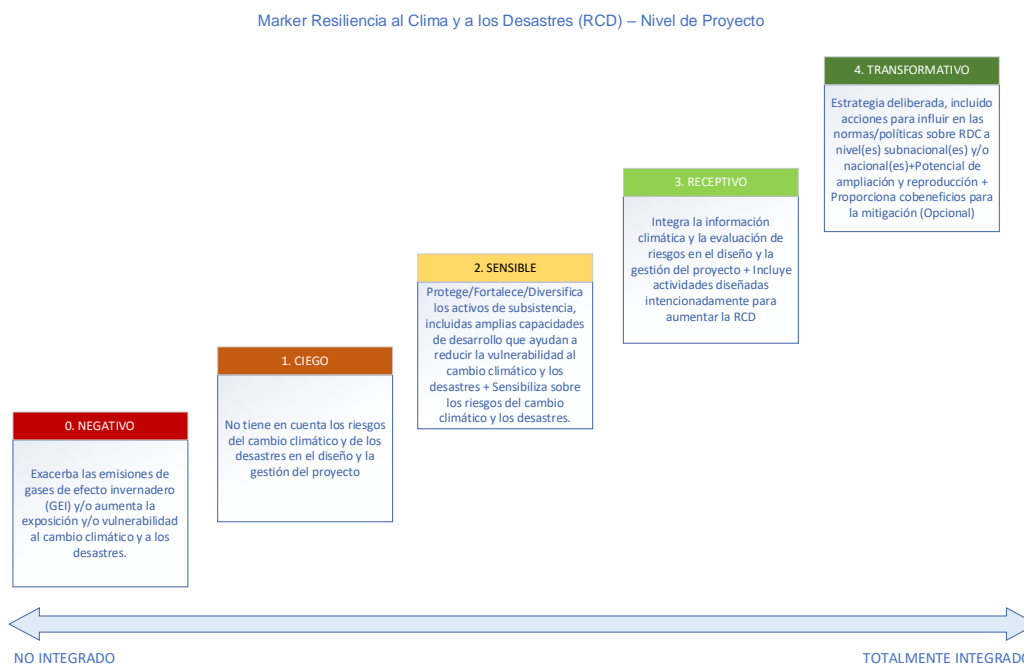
Marker Resiliencia al Clima y a los Desastres (RCD) – Nivel de Proyecto

4. TRANSFORMATIVO

Estrategia deliberada, incluido acciones para influir en las normas/políticas sobre RDC a nivel(es) subnacional(es) y/o nacional(es)+Potencial de ampliación y reproducción + Proporciona cobeneficios para la mitigación (Opcional)

3. RECEPTIVO

Integra la información climática y la evaluación de riesgos en el diseño y la gestión del proyecto + Incluye actividades diseñadas intencionadamente para aumentar la RCD

2. SENSIBLE

Protege/Fortalece/Diversifica los activos de subsistencia, incluidas amplias capacidades de desarrollo que ayudan a reducir la vulnerabilidad al cambio climático y los desastres + Sensibiliza sobre los riesgos del cambio climático y los desastres.

1. CIEGO

No tiene en cuenta los riesgos del cambio climático y de los desastres en el diseño y la gestión del proyecto

0. NEGATIVO

Exacerba las emisiones de gases de efecto invernadero (GEI) y/o aumenta la exposición y/o vulnerabilidad al cambio climático y a los desastres.

NO INTEGRADO

TOTALMENTE INTEGRADO